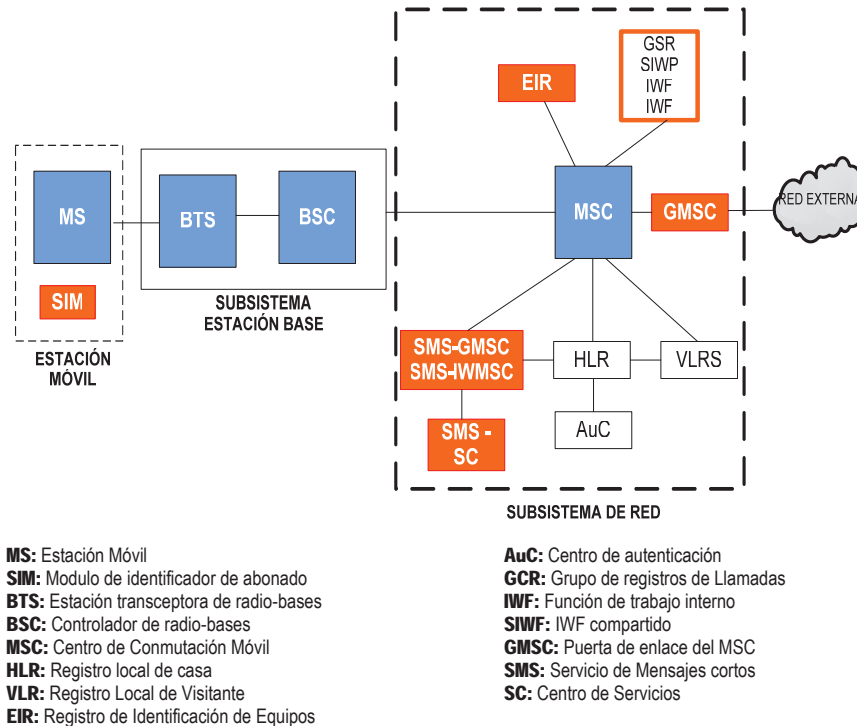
GSR
SIWP
IWF
IWF

EIR

MS

SIM

BTS

BSC

MSC

GMSC

RED EXTERNA

SUBSISTEMA ESTACIÓN BASE

ESTACIÓN MÓVIL

SMS-GMSC
SMS-IWMSC

HLR

VLRS

SMS - SC

AuC

SUBSISTEMA DE RED

**MS:** Estación Móvil
**SIM:** Modulo de identificador de abonado
**BTS:** Estación transceptora de radio-bases
**BSC:** Controlador de radio-bases
**MSC:** Centro de Conmutación Móvil
**HLR:** Registro local de casa
**VLR:** Registro Local de Visitante
**EIR:** Registro de Identificación de Equipos

**AuC:** Centro de autenticación
**GCR:** Grupo de registros de Llamadas
**IWF:** Función de trabajo interno
**SIWF:** IWF compartido
**GMSC:** Puerta de enlace del MSC
**SMS:** Servicio de Mensajes cortos
**SC:** Centro de Servicios